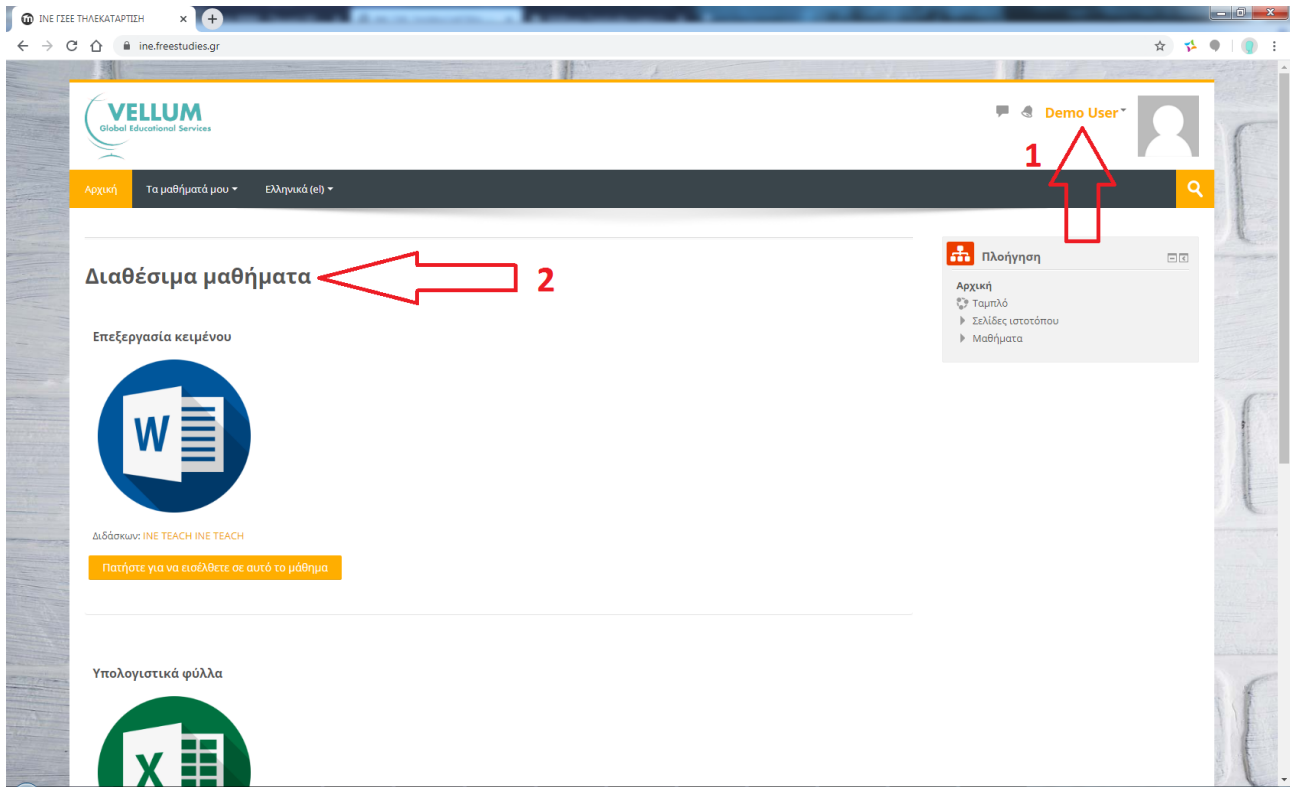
ΙΝΕ ΓΣΕΕ ΤΗΛΕΚΑΤΑΡΤΙΣΗ ×
ine.freestudies.gr

VELLUM
Global Educational Services

Demo User
1

Αρχική Τα μαθήματά μου Ελληνικά (el)

Διαθέσιμα μαθήματα 2

Επεξεργασία κειμένου

W

Διδάσκων: INE TEACH INE TEACH

Πατήστε για να εισέλθετε σε αυτό το μάθημα

Υπολογιστικά φύλλα

X

Πλοήγηση
Αρχική
Ταμπλό
Σελίδες ιστοτόπου
Μαθήματα